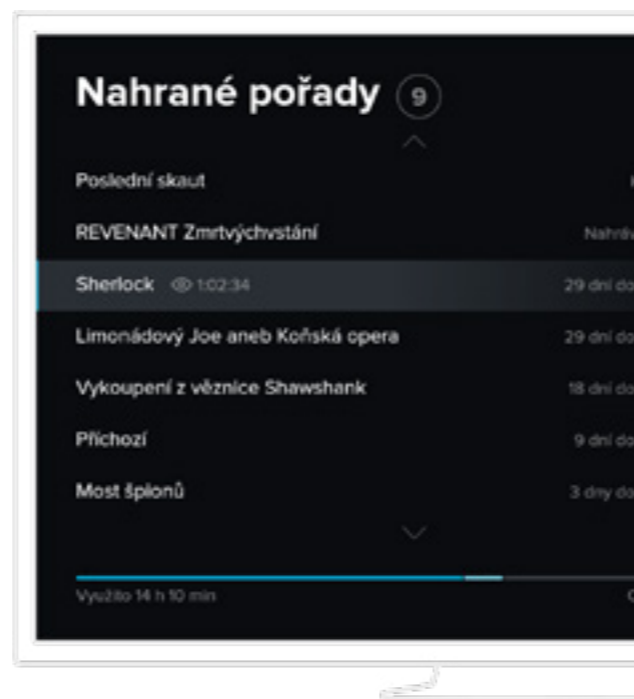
Nahrané pořady 9

Poslední skaut

REVENANT Zmrtvýchvstání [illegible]

Sherlock 1:02:34 29 dní do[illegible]

Limonádový Joe aneb Koňská opera 29 dní do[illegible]

Vykoupení z věznice Shawshank 18 dní do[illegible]

Příchozí 9 dní do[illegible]

Most špionů 3 dny do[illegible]

Využito 14 h 10 min